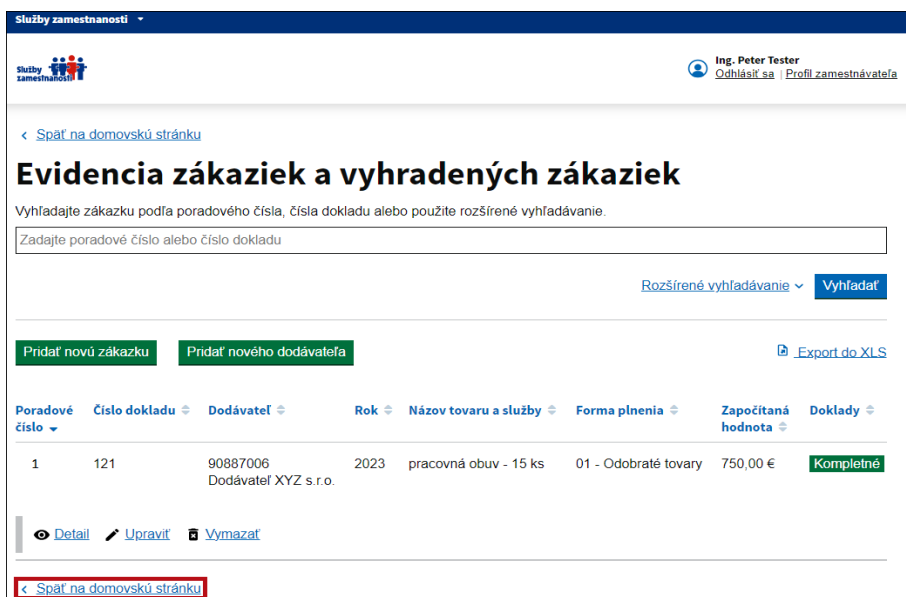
Služby zamestnanosti ▾

Služby zamestnanosti

Ing. Peter Tester
Odhlásiť sa | Profil zamestnávateľa

‹ Späť na domovskú stránku

Evidencia zákaziek a vyhradených zákaziek

Vyhľadajte zákazku podľa poradového čísla, čísla dokladu alebo použite rozšírené vyhľadávanie.

Zadajte poradové číslo alebo číslo dokladu

Rozšírené vyhľadávanie ⌄ Vyhľadať

Pridať novú zákazku Pridať nového dodávateľa

Export do XLS

| Poradové číslo | Číslo dokladu | Dodávateľ | Rok | Názov tovaru a služby | Forma plnenia | Započítaná hodnota | Doklady |
|---|---|---|---|---|---|---|---|
| 1 | 121 | 90887006 Dodávateľ XYZ s.r.o. | 2023 | pracovná obuv - 15 ks | 01 - Odobraté tovary | 750,00 € | Kompletné |

Detail Upraviť Vymazať

‹ Späť na domovskú stránku